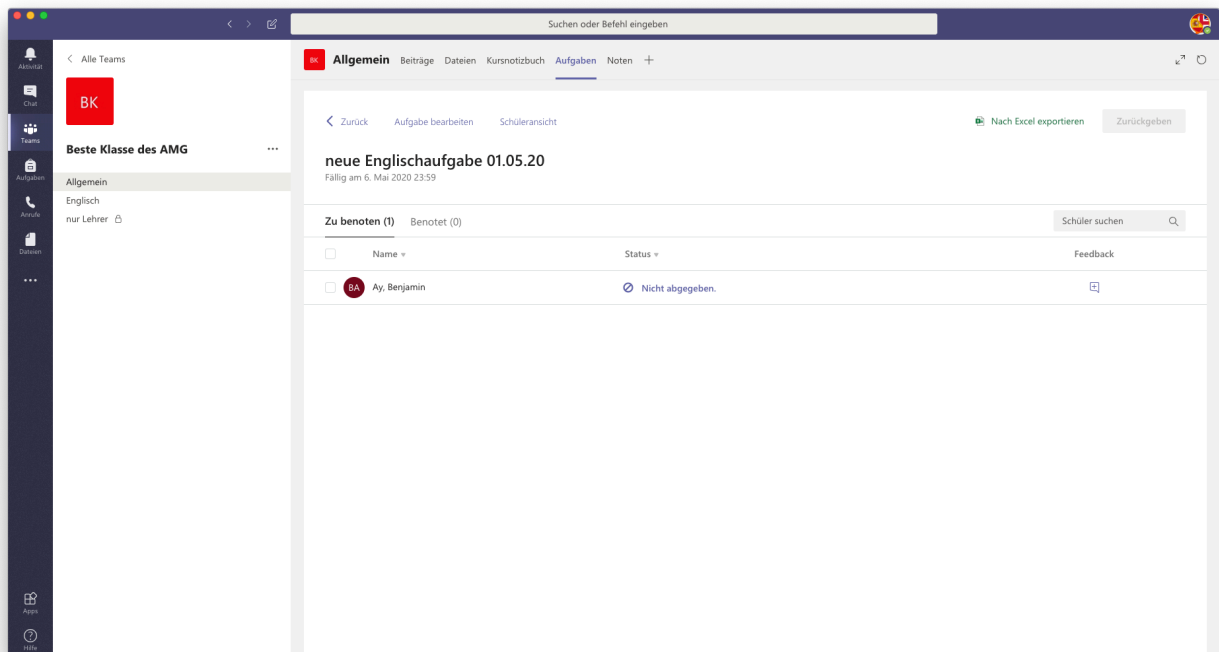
Suchen oder Befehl eingeben

Aktivität
Chat
Teams
Aufgaben
Anrufe
Dateien
...
Apps
Hilfe

< Alle Teams

BK

Beste Klasse des AMG ...

Allgemein
Englisch
nur Lehrer

BK Allgemein Beiträge Dateien Kursnotizbuch Aufgaben Noten +

< Zurück Aufgabe bearbeiten Schüleransicht

Nach Excel exportieren Zurückgeben

neue Englischaufgabe 01.05.20
Fällig am 6. Mai 2020 23:59

Zu benoten (1) Benotet (0)

Schüler suchen

| | Name | Status | Feedback |
|---|---|---|---|
| | BA Ay, Benjamin | Nicht abgegeben. | |